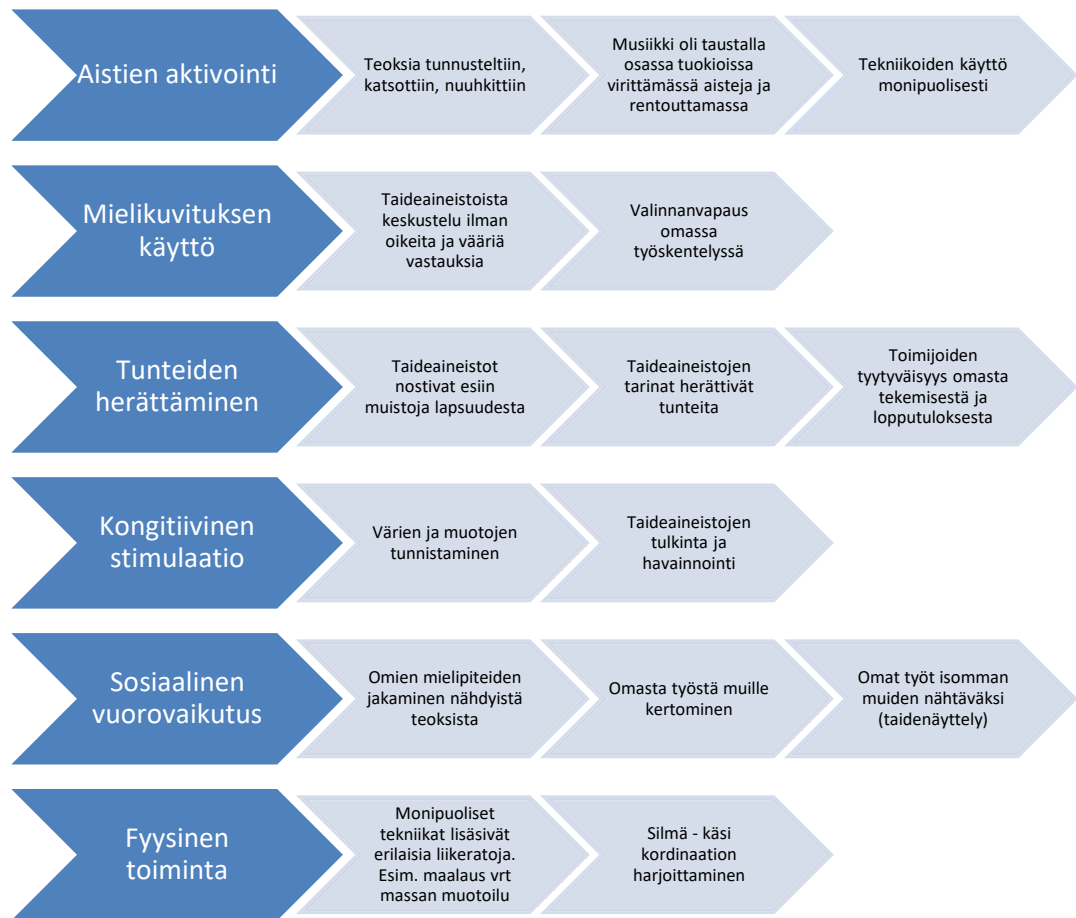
Aistien aktivointi

Teoksia tunnusteltiin, katsottiin, nuuhkittiin

Musiikki oli taustalla osassa tuokioissa virittämässä aisteja ja rentouttamassa

Tekniikoiden käyttö monipuolisesti

Mielikuvituksen käyttö

Taideaineistoista keskustelu ilman oikeita ja vääriä vastauksia

Valinnanvapaus omassa työskentelyssä

Tunteiden herättäminen

Taideaineistot nostivat esiin muistoja lapsuudesta

Taideaineistojen tarinat herättivät tunteita

Toimijoiden tyytyväisyys omasta tekemisestä ja lopputuloksesta

Kongitiivinen stimulaatio

Värien ja muotojen tunnistaminen

Taideaineistojen tulkinta ja havainnointi

Sosiaalinen vuorovaikutus

Omien mielipiteiden jakaminen nähdyistä teoksista

Omasta työstä muille kertominen

Omat työt isomman muiden nähtäväksi (taidenäyttely)

Fyysinen toiminta

Monipuoliset tekniikat lisäsivät erilaisia liikeratoja. Esim. maalaus vrt massan muotoilu

Silmä - käsi kordinaation harjoittaminen